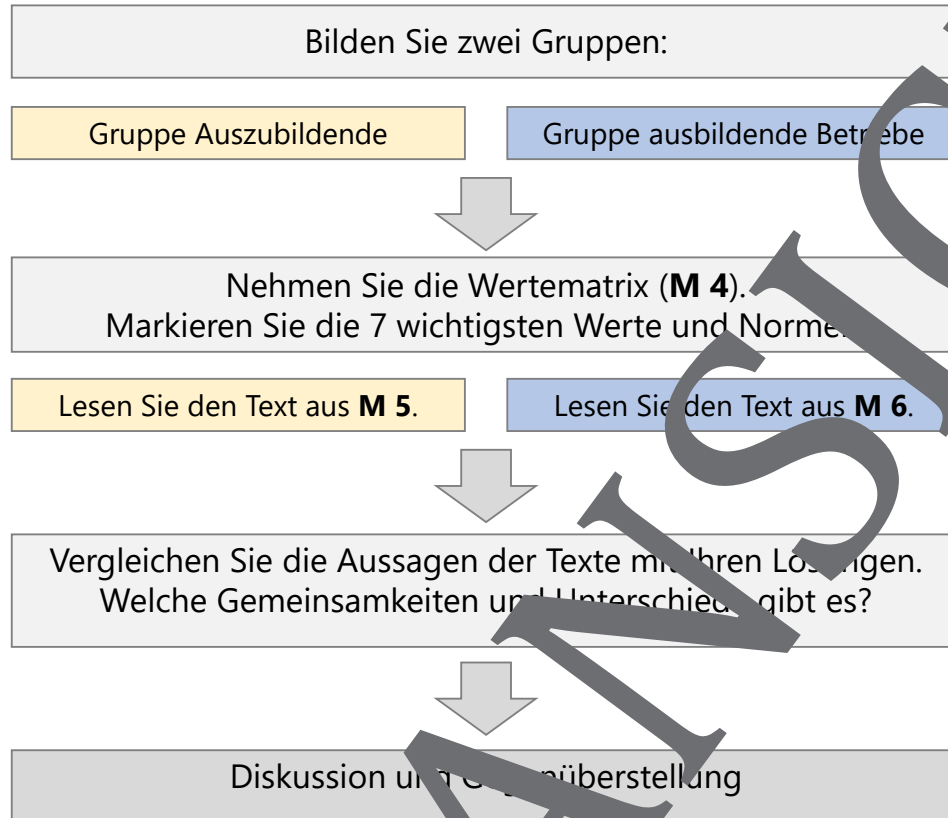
Bilden Sie zwei Gruppen:

Gruppe Auszubildende

Gruppe ausbildende Betr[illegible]ebe

Nehmen Sie die Wertematrix (**M 4**).
Markieren Sie die 7 wichtigsten Werte und Norme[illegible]

Lesen Sie den Text aus **M 5**.

Lesen Sie den Text aus **M 6**.

Vergleichen Sie die Aussagen der Texte mi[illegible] Ihren Lös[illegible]ngen.
Welche Gemeinsamkeiten und Unterschied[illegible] gibt es?

Diskussion u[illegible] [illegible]überstel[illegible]ung

ANSI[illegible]